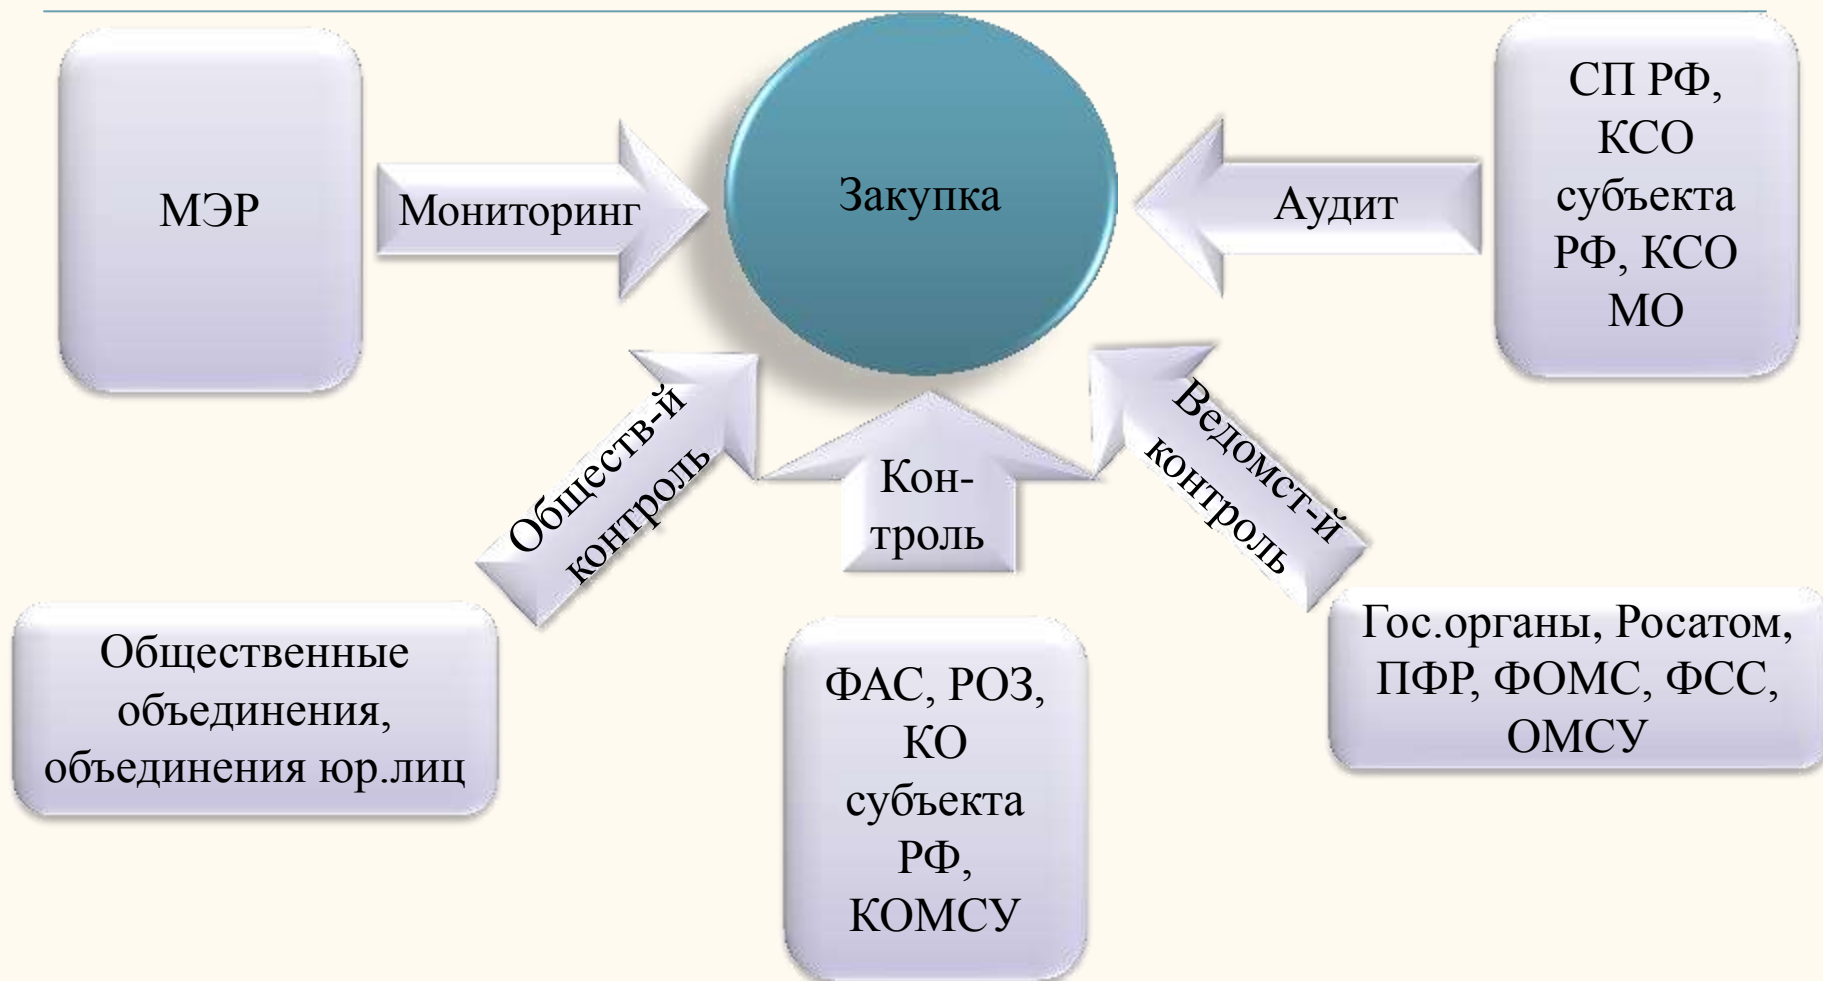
МЭР

Мониторинг

Закупка

Аудит

СП РФ, КСО субъекта РФ, КСО МО

Обществ-й контроль

Кон-троль

Ведомст-й контроль

Общественные объединения, объединения юр.лиц

ФАС, РОЗ, КО субъекта РФ, КОМСУ

Гос.органы, Росатом, ПФР, ФОМС, ФСС, ОМСУ